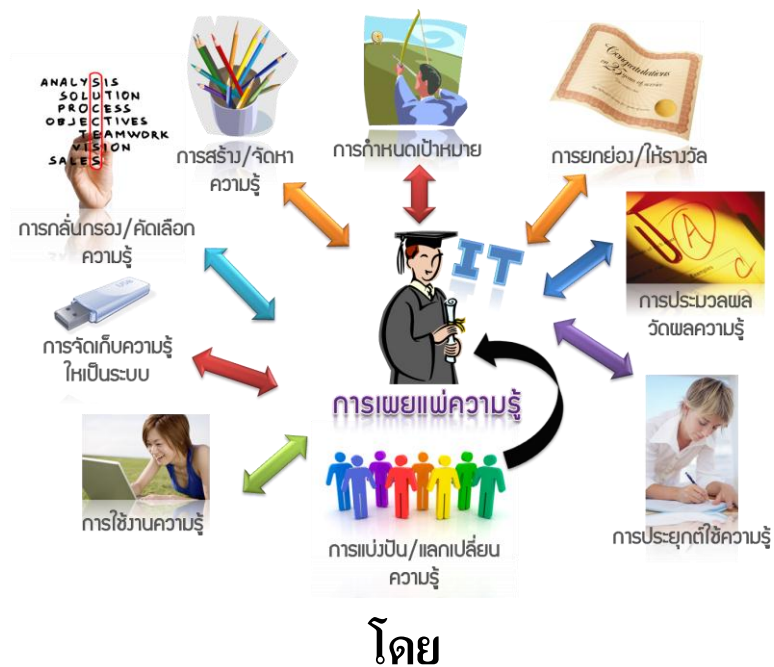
ANALYSIS
SOLUTION
PROCESS
OBJECTIVES
TEAMWORK
VISION
SALES

การสร้าง/จัดหา ความรู้

การกำหนดเป้าหมาย

การยกย่อง/ให้รางวัล

การกลั่นกรอง/คัดเลือก ความรู้

IT

การจัดเก็บความรู้ ให้เป็นระบบ

การประมวลผล วัดผลความรู้

การเผยแพร่ความรู้

การใช้งานความรู้

การแบ่งปัน/แลกเปลี่ยน ความรู้

การประยุกต์ใช้ความรู้

โดย